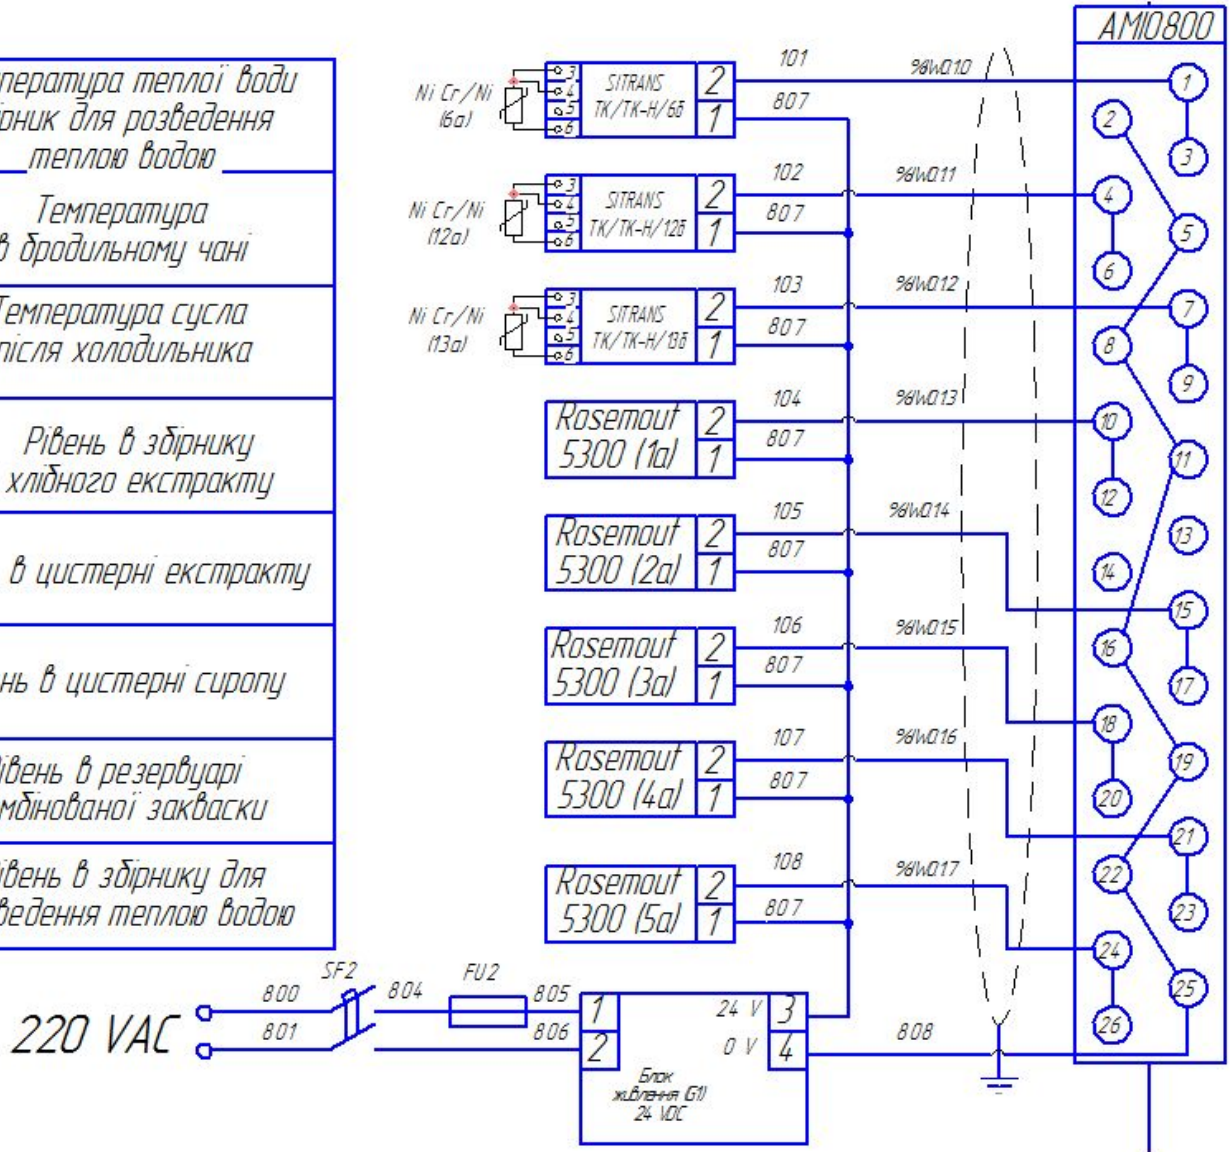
AMI0800

пература теплої води
рник для розведення
теплою водою

Температура
в бродильному чані

Температура сусла
після холодильника

Рівень в збірнику
хлібного екстракту

в цистерні екстракту

ень в цистерні сиропу

івень в резервуарі
мбінованої закваски

івень в збірнику для
ведення теплою водою

Ni Cr/Ni
(6a)

3
4
5
6

SITRANS
TK/TK-H/6б

2
1

101
807

%IW0.10

Ni Cr/Ni
(12a)

3
4
5
6

SITRANS
TK/TK-H/12б

2
1

102
807

%IW0.11

Ni Cr/Ni
(13a)

3
4
5
6

SITRANS
TK/TK-H/13б

2
1

103
807

%IW0.12

Rosemout
5300 (1a)

2
1

104
807

%IW0.13

Rosemout
5300 (2a)

2
1

105
807

%IW0.14

Rosemout
5300 (3a)

2
1

106
807

%IW0.15

Rosemout
5300 (4a)

2
1

107
807

%IW0.16

Rosemout
5300 (5a)

2
1

108
807

%IW0.17

1
2
3
4
5
6
7
8
9
10
11
12
13
14
15
16
17
18
19
20
21
22
23
24
25
26

220 VAC

800
801
SF2
804
FU2
805
806

1
2
24 V
0 V
3
4
808

Блок
живлення (G1)
24 VDC